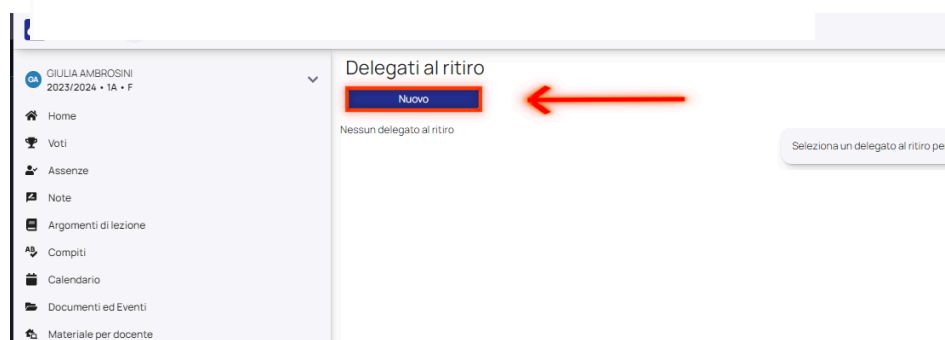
GA GIULIA AMBROSINI
2023/2024 • 1A • F

Home
Voti
Assenze
Note
Argomenti di lezione
Compiti
Calendario
Documenti ed Eventi
Materiale per docente

Delegati al ritiro

Nuovo

Nessun delegato al ritiro

Seleziona un delegato al ritiro pe